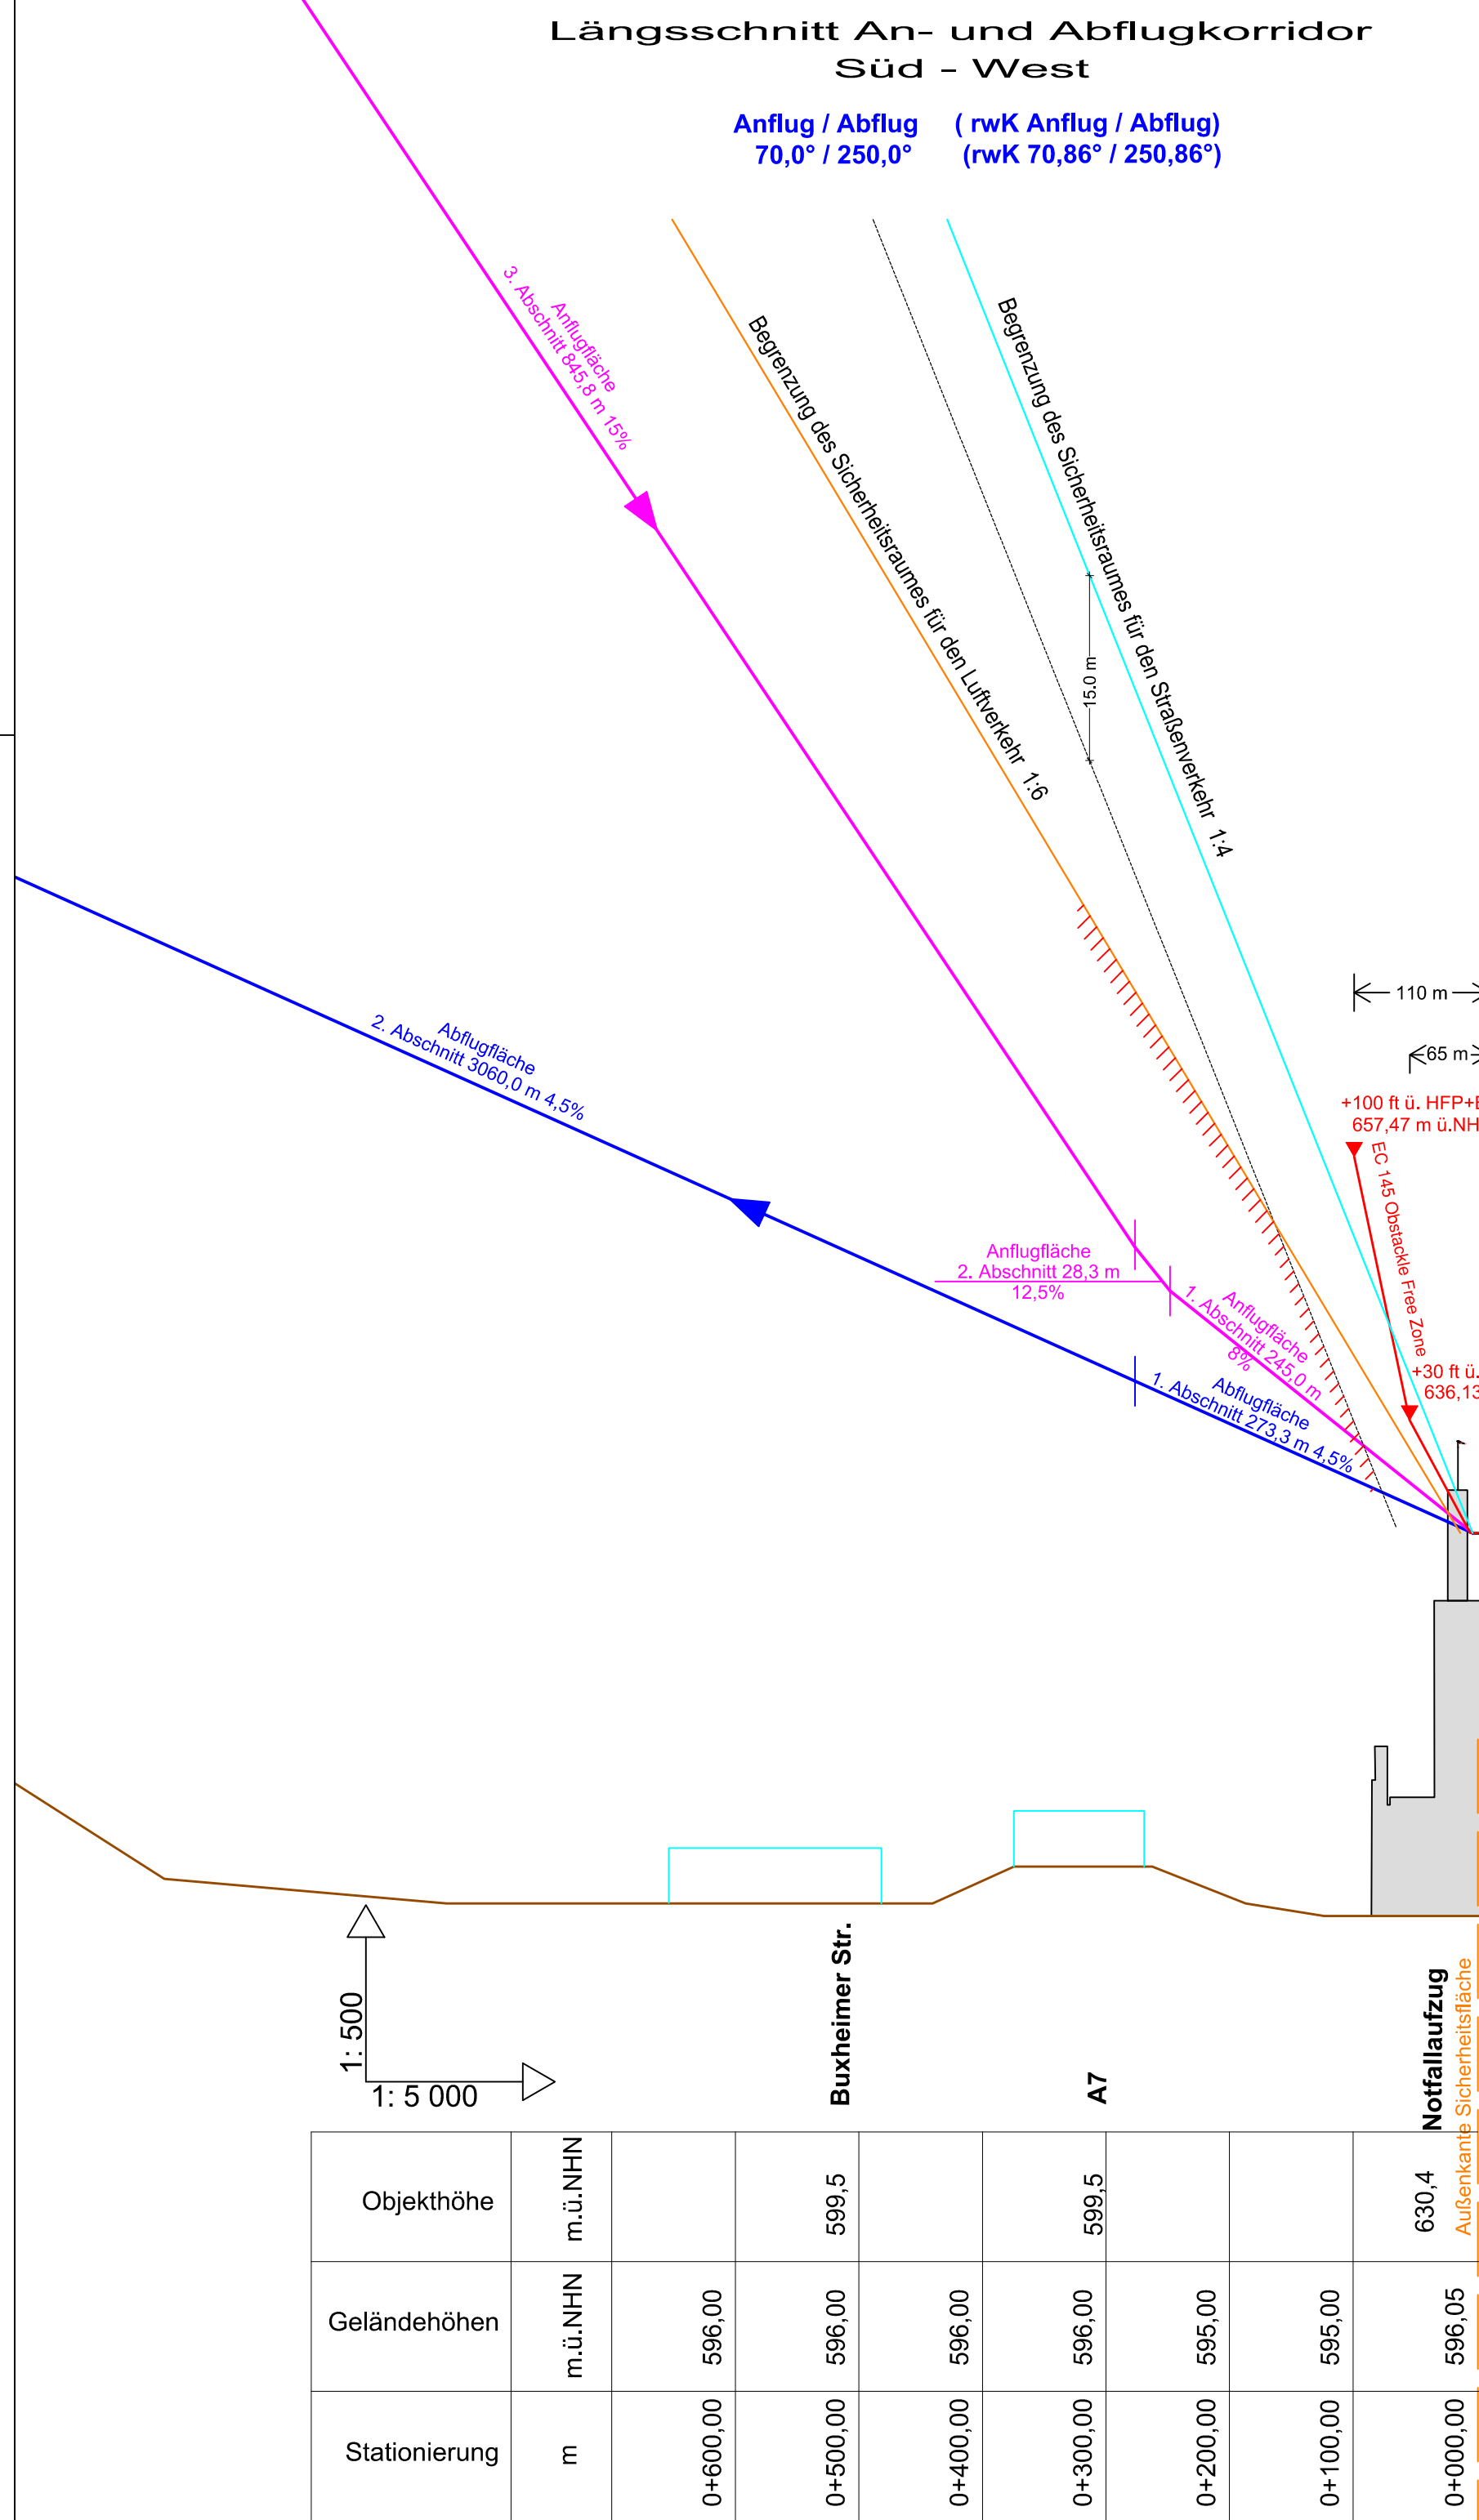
Längsschnitt An- und Abflugkorridor
Süd - West

Anflug / Abflug
70,0° / 250,0°

( rwK Anflug / Abflug)
(rwK 70,86° / 250,86°)

Anflugfläche
3. Abschnitt 845,8 m 15%

Begrenzung des Sicherheitsraumes für den Luftverkehr 1:6

15,0 m

Begrenzung des Sicherheitsraumes für den Straßenverkehr 1:4

110 m

65 m

+100 ft ü. HFP+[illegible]
657,47 m ü.NH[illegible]

EC 145 Obstackle Free Zone

+30 ft ü.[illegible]
636,13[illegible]

Abflugfläche
2. Abschnitt 3060,0 m 4,5%

Anflugfläche
2. Abschnitt 28,3 m
12,5%

Anflugfläche
1. Abschnitt 245,0 m
8%

Abflugfläche
1. Abschnitt 273,3 m 4,5%

1: 500
1: 5 000

Buxheimer Str.

A7

Notfallaufzug

Außenkante Sicherheitsfläche

| Objekthöhe | m.ü.NHN | | 599,5 | | 599,5 | | | 630,4 |
|---|---|---|---|---|---|---|---|---|
| Geländehöhen | m.ü.NHN | 596,00 | 596,00 | 596,00 | 596,00 | 595,00 | 595,00 | 596,05 |
| Stationierung | m | 0+600,00 | 0+500,00 | 0+400,00 | 0+300,00 | 0+200,00 | 0+100,00 | 0+000,00 |